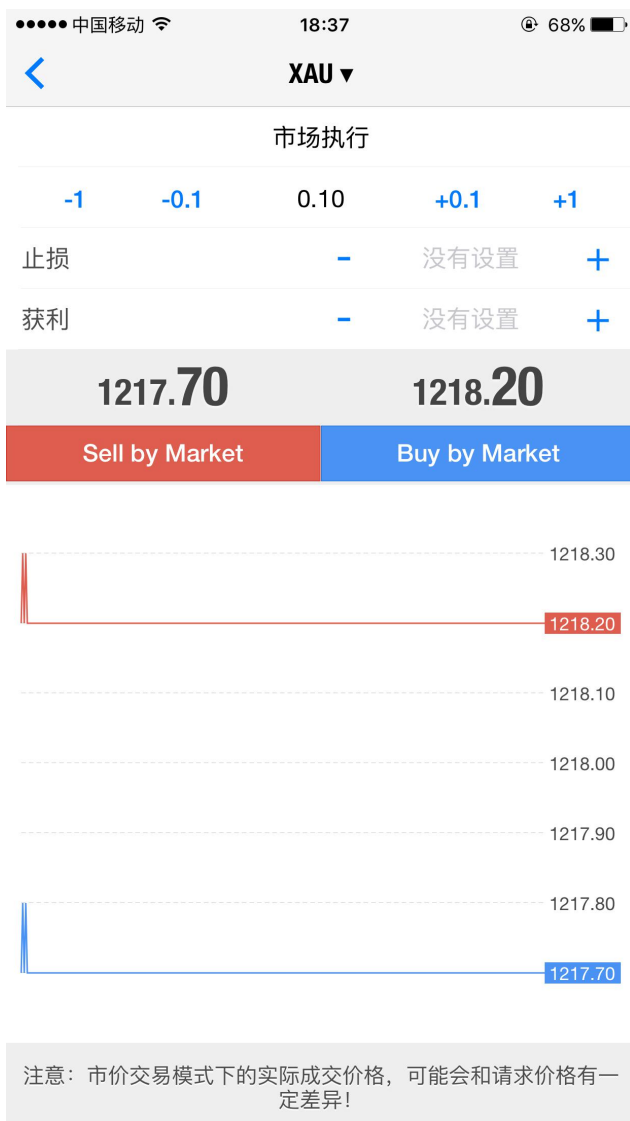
●●●●● 中国移动 18:37 68%

XAU ▾

市场执行

-1 -0.1 0.10 +0.1 +1

止损 - 没有设置 +

获利 - 没有设置 +

1217.70 1218.20

Sell by Market

Buy by Market

1218.30

1218.20

1218.10

1218.00

1217.90

1217.80

1217.70

注意：市价交易模式下的实际成交价格，可能会和请求价格有一定差异！